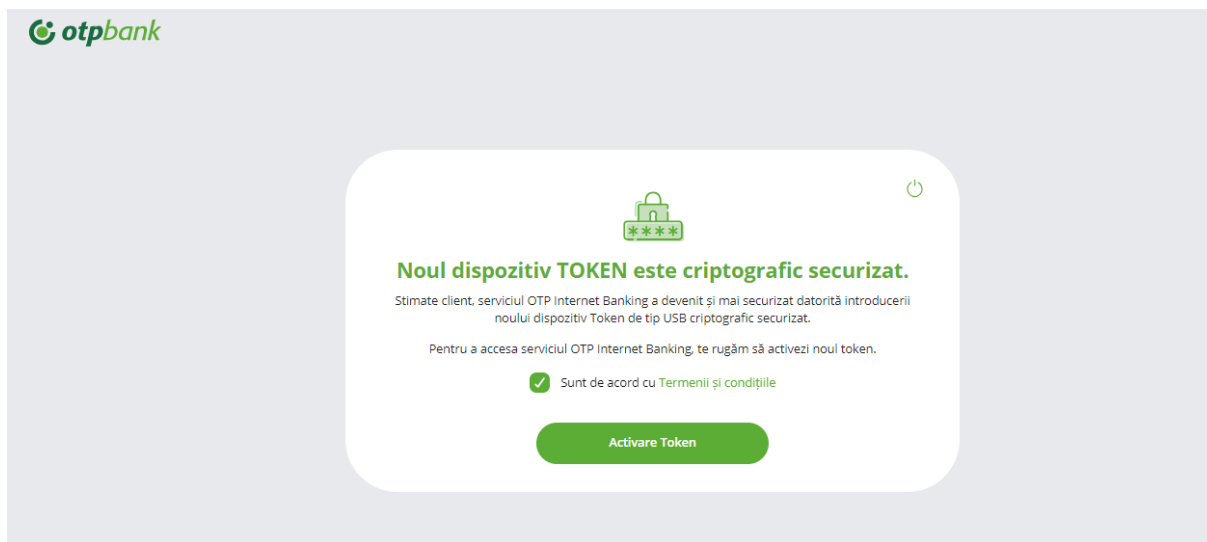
otpbank

****

Noul dispozitiv TOKEN este criptografic securizat.

Stimate client, serviciul OTP Internet Banking a devenit și mai securizat datorită introducerii noului dispozitiv Token de tip USB criptografic securizat.

Pentru a accesa serviciul OTP Internet Banking, te rugăm să activezi noul token.

Sunt de acord cu Termenii și condițiile

Activare Token